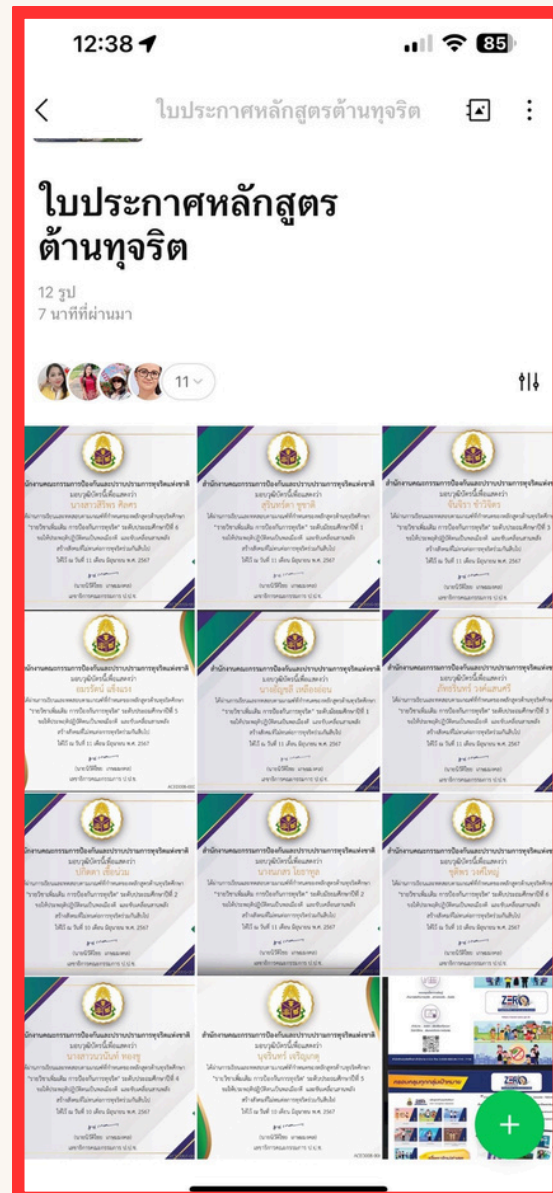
12:38

85

ใบประกาศหลักสูตรต้านทุจริต

ใบประกาศหลักสูตร ต้านทุจริต

12 รูป
7 นาทีที่ผ่านมา

11

สำนักงานคณะกรรมการป้องกันและปราบปรามการทุจริตแห่งชาติ
มอบวุฒิบัตรนี้เพื่อแสดงว่า
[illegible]

สำนักงานคณะกรรมการป้องกันและปราบปรามการทุจริตแห่งชาติ
มอบวุฒิบัตรนี้เพื่อแสดงว่า
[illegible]

สำนักงานคณะกรรมการป้องกันและปราบปรามการทุจริตแห่งชาติ
มอบวุฒิบัตรนี้เพื่อแสดงว่า
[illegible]

สำนักงานคณะกรรมการป้องกันและปราบปรามการทุจริตแห่งชาติ
มอบวุฒิบัตรนี้เพื่อแสดงว่า
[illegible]

สำนักงานคณะกรรมการป้องกันและปราบปรามการทุจริตแห่งชาติ
มอบวุฒิบัตรนี้เพื่อแสดงว่า
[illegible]

สำนักงานคณะกรรมการป้องกันและปราบปรามการทุจริตแห่งชาติ
มอบวุฒิบัตรนี้เพื่อแสดงว่า
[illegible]

สำนักงานคณะกรรมการป้องกันและปราบปรามการทุจริตแห่งชาติ
มอบวุฒิบัตรนี้เพื่อแสดงว่า
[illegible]

สำนักงานคณะกรรมการป้องกันและปราบปรามการทุจริตแห่งชาติ
มอบวุฒิบัตรนี้เพื่อแสดงว่า
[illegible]

สำนักงานคณะกรรมการป้องกันและปราบปรามการทุจริตแห่งชาติ
มอบวุฒิบัตรนี้เพื่อแสดงว่า
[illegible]

สำนักงานคณะกรรมการป้องกันและปราบปรามการทุจริตแห่งชาติ
มอบวุฒิบัตรนี้เพื่อแสดงว่า
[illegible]

สำนักงานคณะกรรมการป้องกันและปราบปรามการทุจริตแห่งชาติ
มอบวุฒิบัตรนี้เพื่อแสดงว่า
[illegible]

ZERO

+